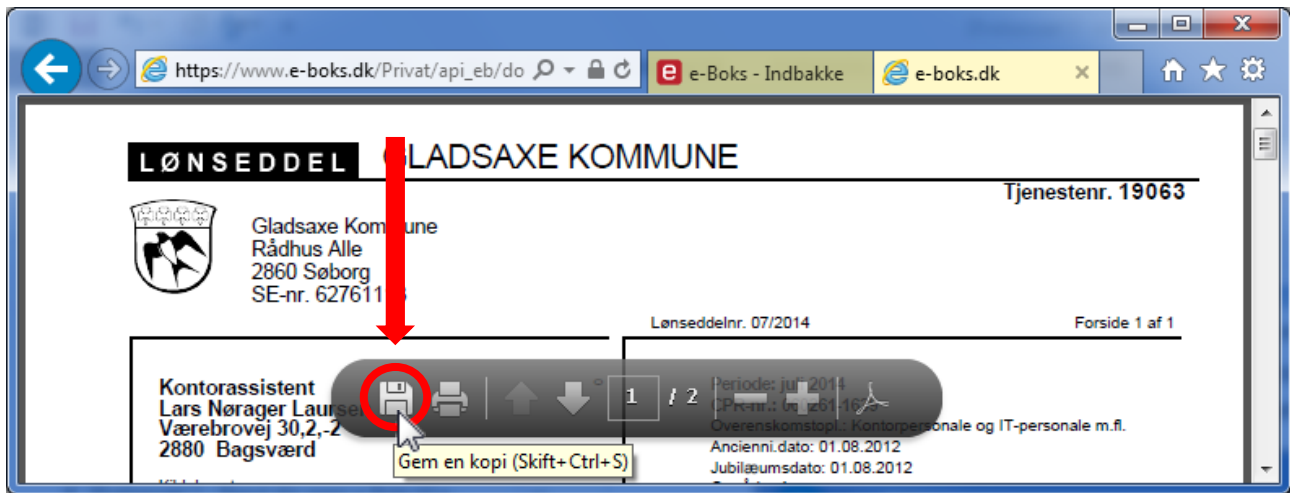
https://www.e-boks.dk/Privat/api_eb/do

e-Boks - Indbakke

e-boks.dk

LØNSEDDEL GLADSAXE KOMMUNE

Tjenestenr. 19063

Gladsaxe Kommune
Rådhus Alle
2860 Søborg
SE-nr. 627611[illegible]

Lønseddelnr. 07/2014

Forside 1 af 1

Kontorassistent
Lars Nørager Laursen
Værebrovej 30,2,-2
2880 Bagsværd

1 / 2

Periode: juli 2014
CPR-nr.: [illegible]261-1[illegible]
Overenskomstopl.: Kontorpersonale og IT-personale m.fl.
Ancienni.dato: 01.08.2012
Jubilæumsdato: 01.08.2012

Gem en kopi (Skift+Ctrl+S)